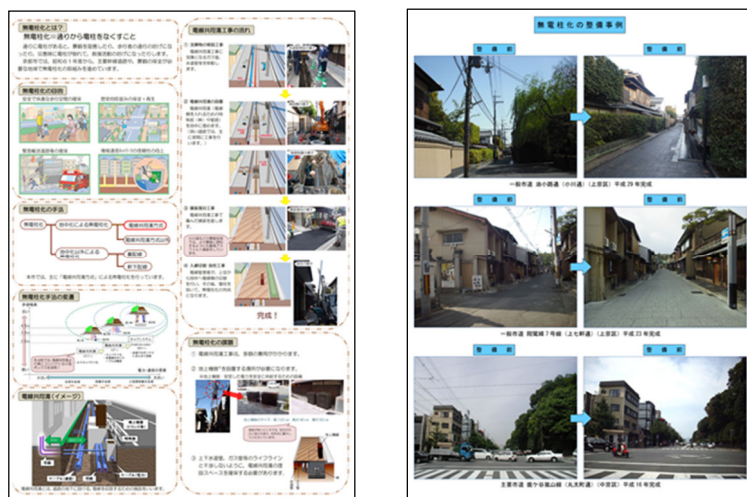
無電柱化とは？
無電柱化＝道路から電柱をなくすこと

無電柱化の目的

無電柱化の手法

無電柱化手法の変遷

電線共同溝（イメージ）

電線共同溝工事の流れ

完成！

無電柱化の課題

無電柱化の整備事例

整備前
整備後

整備前
整備後

整備前
整備後